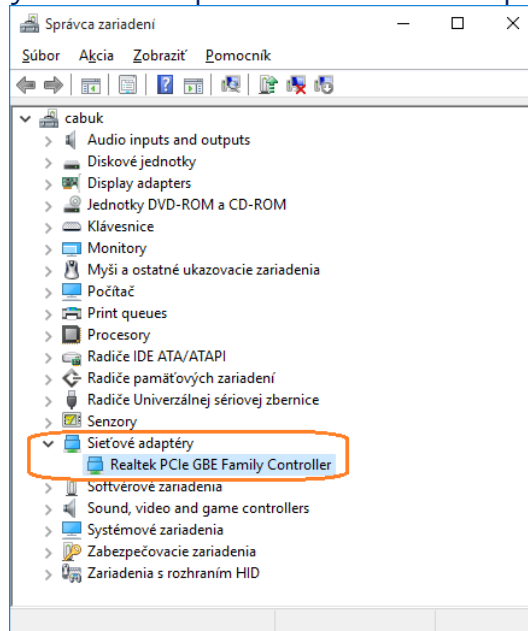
Správca zariadení

Súbor Akcia Zobraziť Pomocník

cabuk
Audio inputs and outputs
Diskové jednotky
Display adapters
Jednotky DVD-ROM a CD-ROM
Klávesnice
Monitory
Myši a ostatné ukazovacie zariadenia
Počítač
Print queues
Procesory
Radiče IDE ATA/ATAPI
Radiče pamäťových zariadení
Radiče Univerzálnej sériovej zbernice
Senzory
Sieťové adaptéry
Realtek PCIe GBE Family Controller
Softvérové zariadenia
Sound, video and game controllers
Systémové zariadenia
Zabezpečovacie zariadenia
Zariadenia s rozhraním HID